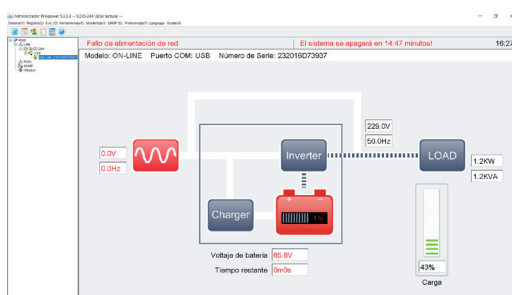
Administrador Winpower 5.2.0.0 -- SLED-1M4 (Sólo lectura) --
Sistema(S) Registro(G) SLA(O) Herramientas(T) Monitorizar(I) SNMP(C) Preferencias(P) Language Ayuda(H)

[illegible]

Fallo de alimentación de red
El sistema se apagará en 14:47 minutos!
16:2

Modelo: ON-LINE Puerto COM: USB Número de Serie: 232016D73937

0.0V
0.0Hz

229.0V
50.0Hz

Inverter

LOAD

1.2KW
1.2KVA

Charger

1%

43%

Carga

Voltaje de batería 85.6V
Tiempo restante 0m0s